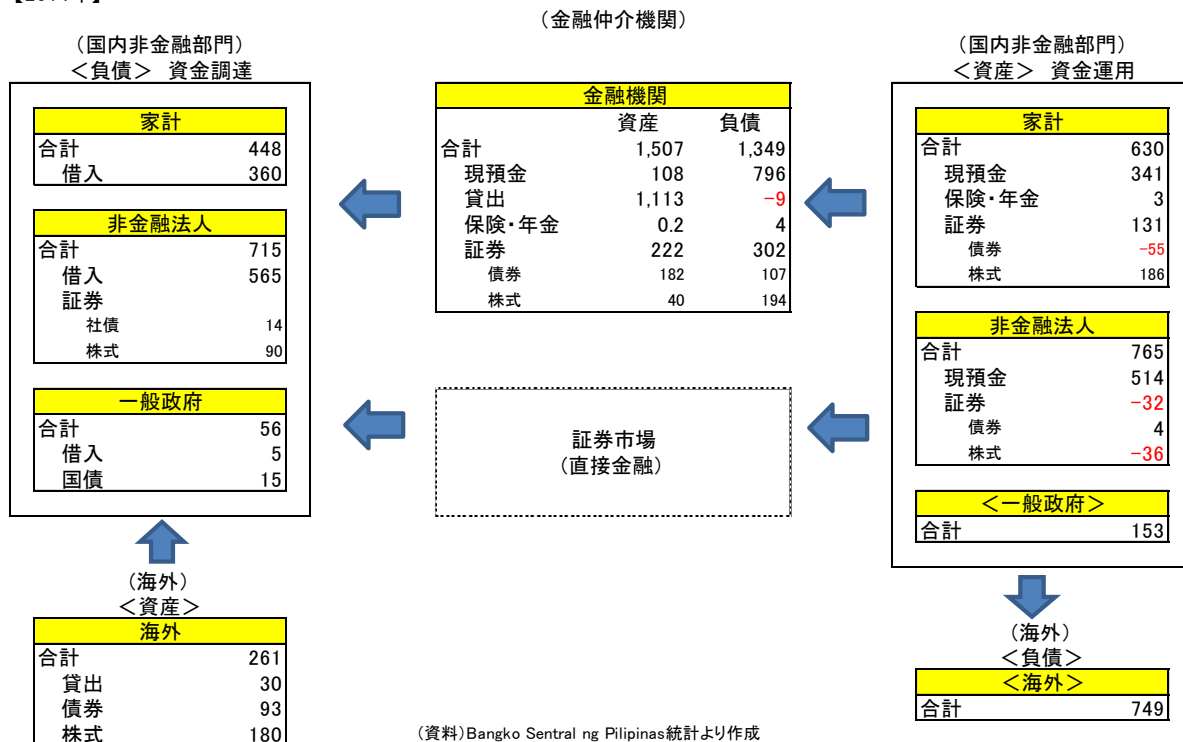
【201?年】

（金融仲介機関）

（国内非金融部門）
＜負債＞ 資金調達

| 家計 | |
|---|---|
| 合計 | 448 |
| 借入 | 360 |

| 非金融法人 | |
|---|---|
| 合計 | 715 |
| 借入 | 565 |
| 証券 | |
| 社債 | 14 |
| 株式 | 90 |

| 一般政府 | |
|---|---|
| 合計 | 56 |
| 借入 | 5 |
| 国債 | 15 |

| 金融機関 | | |
|---|---|---|
| | 資産 | 負債 |
| 合計 | 1,507 | 1,349 |
| 現預金 | 108 | 796 |
| 貸出 | 1,113 | −9 |
| 保険・年金 | 0.2 | 4 |
| 証券 | 222 | 302 |
| 債券 | 182 | 107 |
| 株式 | 40 | 194 |

証券市場
（直接金融）

（国内非金融部門）
＜資産＞ 資金運用

| 家計 | |
|---|---|
| 合計 | 630 |
| 現預金 | 341 |
| 保険・年金 | 3 |
| 証券 | 131 |
| 債券 | −55 |
| 株式 | 186 |

| 非金融法人 | |
|---|---|
| 合計 | 765 |
| 現預金 | 514 |
| 証券 | −32 |
| 債券 | 4 |
| 株式 | −36 |

| ＜一般政府＞ | |
|---|---|
| 合計 | 153 |

（海外）
＜資産＞

| 海外 | |
|---|---|
| 合計 | 261 |
| 貸出 | 30 |
| 債券 | 93 |
| 株式 | 180 |

（海外）
＜負債＞

| ＜海外＞ | |
|---|---|
| 合計 | 749 |

（資料）Bangko Sentral ng Pilipinas統計より作成